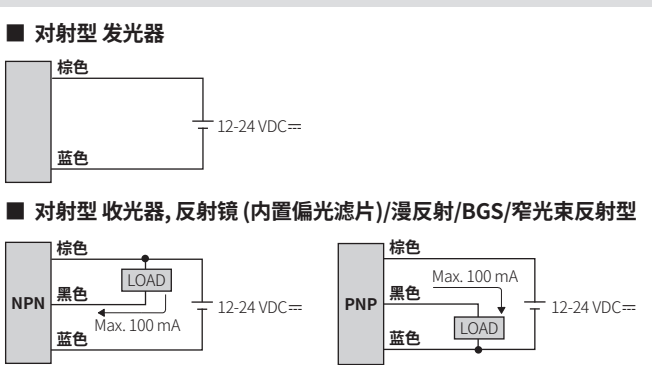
■ 对射型 发光器

棕色

12-24 VDC⎓

蓝色

■ 对射型 收光器, 反射镜 (内置偏光滤片)/漫反射/BGS/窄光束反射型

棕色

LOAD

NPN

黑色

Max. 100 mA

12-24 VDC⎓

蓝色

棕色

Max. 100 mA

PNP

黑色

12-24 VDC⎓

LOAD

蓝色